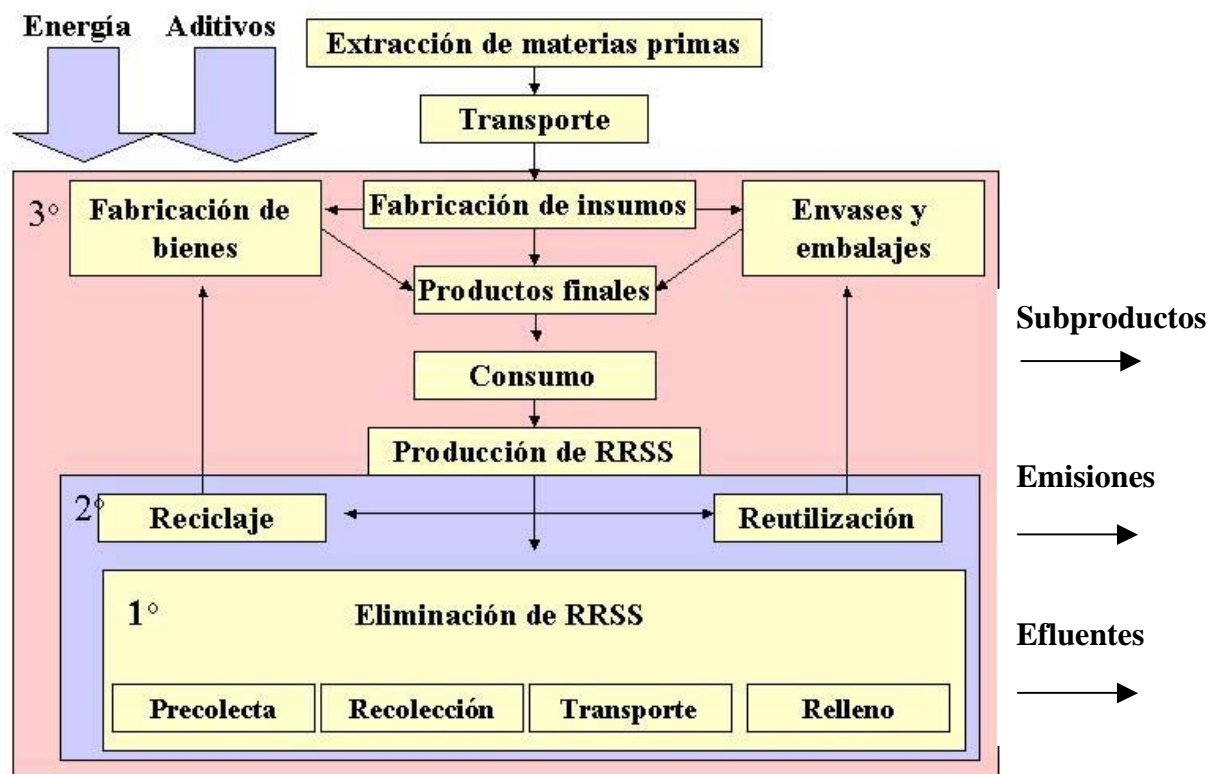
Energía

Aditivos

Extracción de materias primas

Transporte

3°

Fabricación de bienes

Fabricación de insumos

Envases y embalajes

Productos finales

Consumo

Producción de RRSS

2°

Reciclaje

Reutilización

1°

Eliminación de RRSS

Precolecta

Recolección

Transporte

Relleno

Subproductos

Emisiones

Efluentes